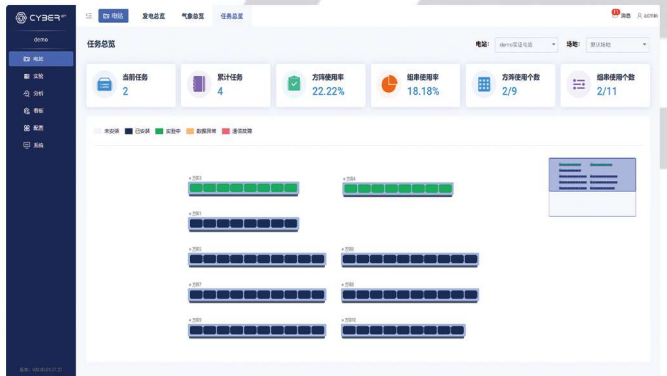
CYBER
demo
电站
实验
分析
看板
配置
系统
电站
发电总览
气象总览
任务总览
消息
admin
任务总览
电站:
demo实证电站
场地:
默认场地
当前任务
2
累计任务
4
方阵使用率
22.22%
组串使用率
18.18%
方阵使用个数
2/9
组串使用个数
2/11
未安装
已安装
实验中
数据异常
通讯故障
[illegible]